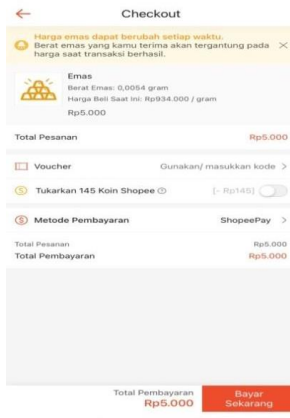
Checkout

Harga emas dapat berubah setiap waktu.
Berat emas yang kamu terima akan tergantung pada harga saat transaksi berhasil.

Emas
Berat Emas: 0,0054 gram
Harga Beli Saat Ini: Rp934.000 / gram
Rp5.000

Total Pesanan Rp5.000

Voucher Gunakan/ masukkan kode

Tukarkan 145 Koin Shopee [-Rp145]

Metode Pembayaran ShopeePay

Total Pesanan Rp5.000
Total Pembayaran Rp5.000

Total Pembayaran
Rp5.000
Bayar Sekarang